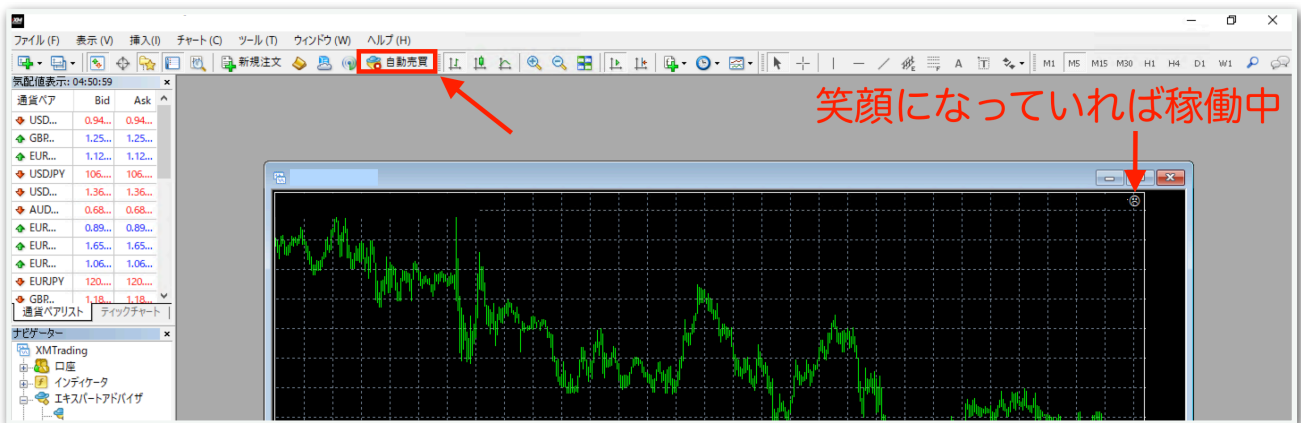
ファイル (F) 表示 (V) 挿入(I) チャート (C) ツール (T) ウィンドウ (W) ヘルプ (H)

新規注文 自動売買 M1 M5 M15 M30 H1 H4 D1 W1

気配値表示: 04:50:59

| 通貨ペア | Bid | Ask |
|---|---|---|
| USD... | 0.94... | 0.94... |
| GBP... | 1.25... | 1.25... |
| EUR... | 1.12... | 1.12... |
| USDJPY | 106.... | 106.... |
| USD... | 1.36... | 1.36... |
| AUD... | 0.68... | 0.68... |
| EUR... | 0.89... | 0.89... |
| EUR... | 1.65... | 1.65... |
| EUR... | 1.06... | 1.06... |
| EURJPY | 120.... | 120.... |
| GBP... | 1.18... | 1.18... |

通貨ペアリスト ティックチャート

ナビゲーター
XMTrading
口座
インディケータ
エキスパートアドバイザ

笑顔になっていれば稼働中